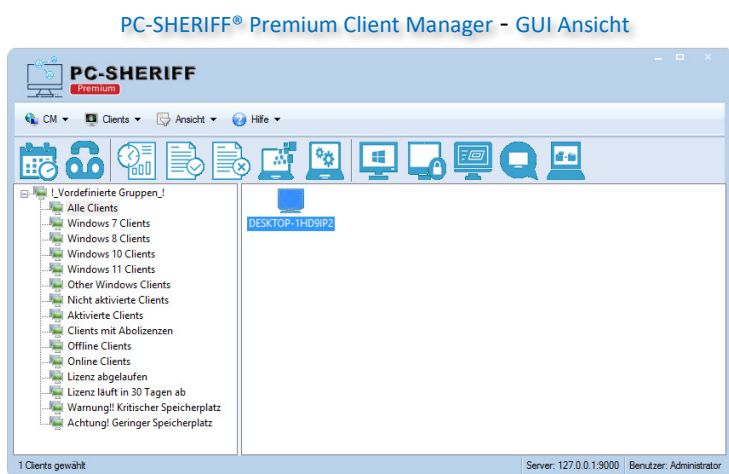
PC-SHERIFF® Premium Client Manager - GUI Ansicht

PC-SHERIFF
Premium

CM ▾  Clients ▾  Ansicht ▾  Hilfe ▾

!_Vordefinierte Gruppen_!
Alle Clients
Windows 7 Clients
Windows 8 Clients
Windows 10 Clients
Windows 11 Clients
Other Windows Clients
Nicht aktivierte Clients
Aktivierte Clients
Clients mit Abolizenzen
Offline Clients
Online Clients
Lizenz abgelaufen
Lizenz läuft in 30 Tagen ab
Warnung!! Kritischer Speicherplatz
Achtung! Geringer Speicherplatz

DESKTOP-1HD9IP2

1 Clients gewählt
Server: 127.0.0.1:9000  Benutzer: Administrator